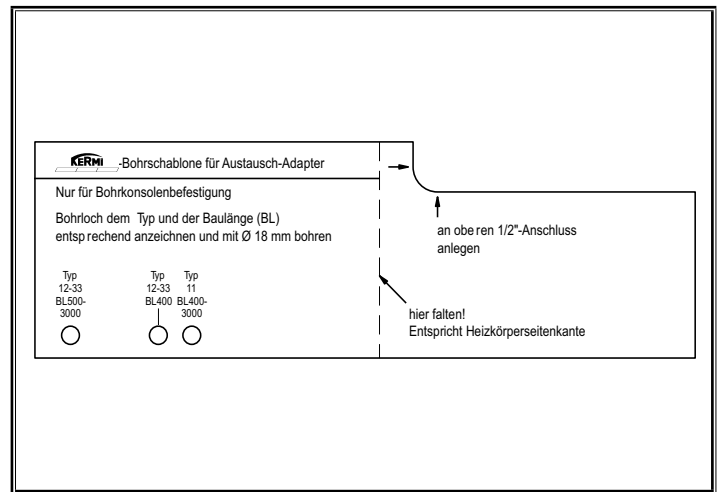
KERMI -Bohrschablone für Austausch-Adapter

Nur für Bohrkonsolenbefestigung

Bohrloch dem Typ und der Baulänge (BL) entsprechend anzeichnen und mit Ø 18 mm bohren

Typ 12-33 BL500-3000

Typ 12-33 BL400

Typ 11 BL400-3000

an oberen 1/2"-Anschluss anlegen

hier falten!
Entspricht Heizkörperseitenkante